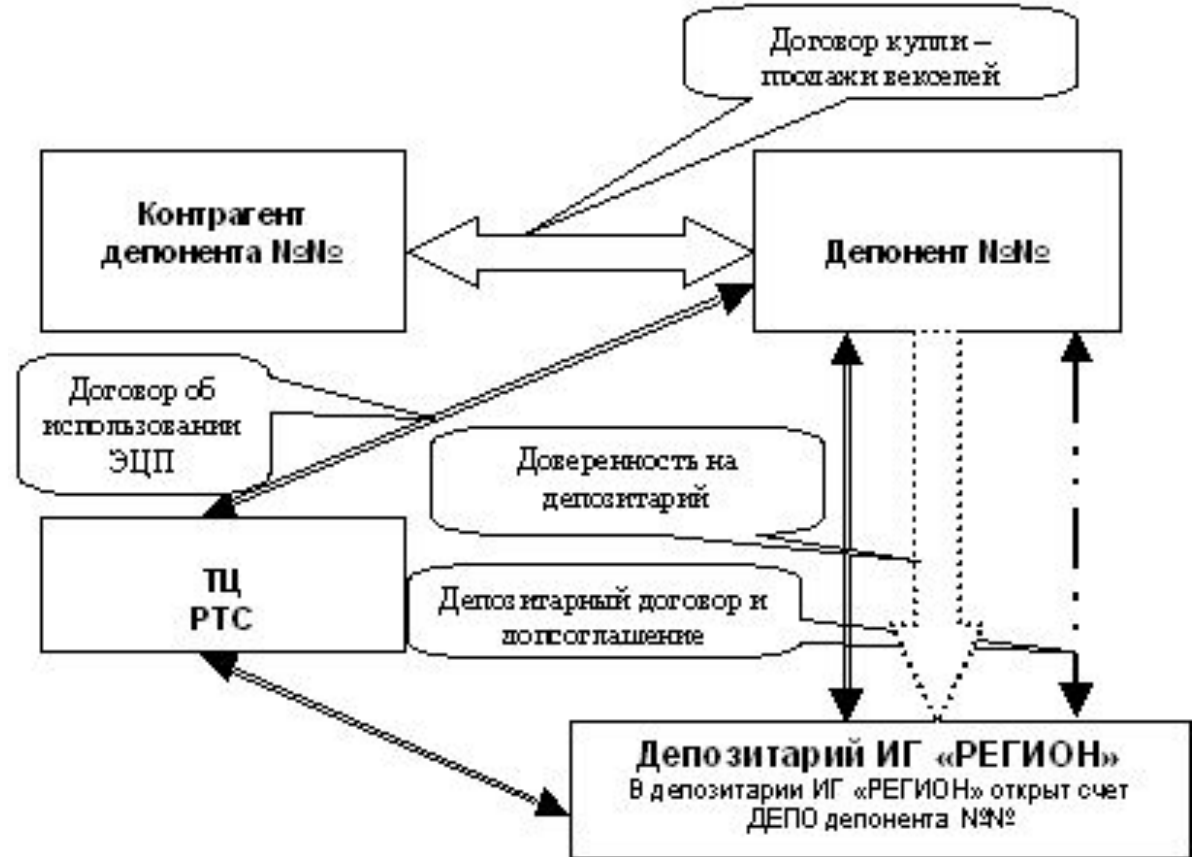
Договор купли – продажи векселей

Контрагент депонента №№

Депонент №№

Договор об использовании ЭЦП

Доверенность на депозитарий

ТЦ РТС

Депозитарный договор и допсоглашение

Депозитарий ИГ «РЕГИОН»
В депозитарии ИГ «РЕГИОН» открыт счет ДЕПО депонента №№